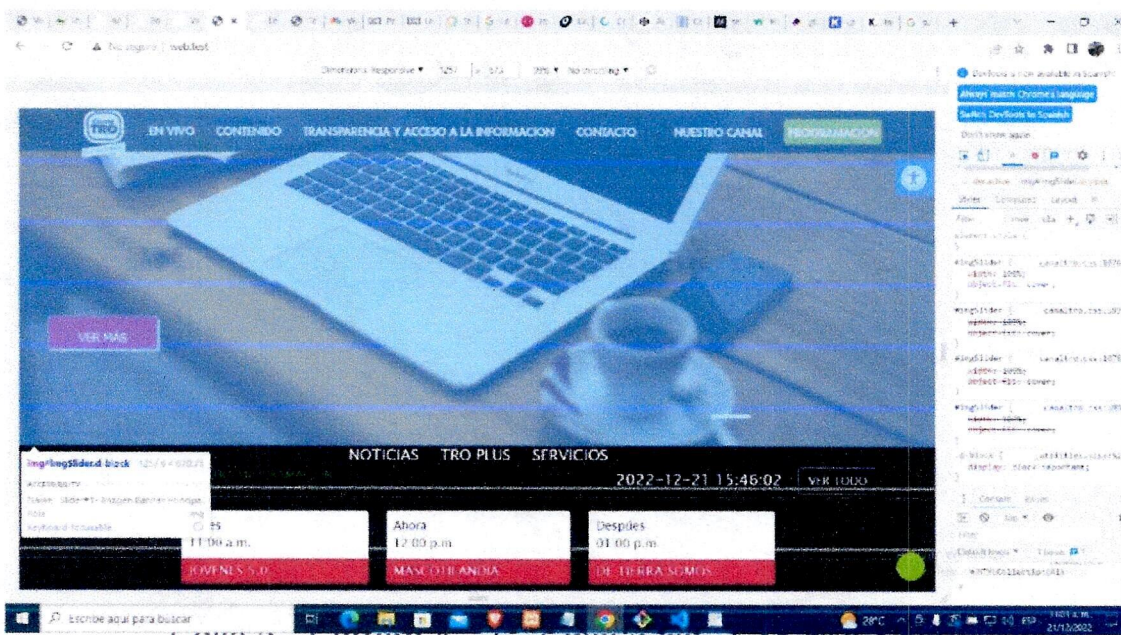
No seguro | web.test

Dimensions: Responsive ▾ 1257 x 573 28% ▾ No throttling ▾

DevTools is now available in Spanish!
Always match Chrome's language
Switch DevTools to Spanish
Don't show again

TRO

EN VIVO CONTENIDO TRANSPARENCIA Y ACCESO A LA INFORMACION CONTACTO NUESTRO CANAL PROGRAMACION

VER MÁS

NOTICIAS TRO PLUS SERVICIOS

img#imgSlider.d-block

2022-12-21 15:46:02 VER TODO

es
11:00 a.m.
JOVENES 5.0

Ahora
12:00 p.m.
MASCOTILANDIA

Despúes
01:00 p.m.
DE TIERRA SOMOS

Styles Computed Layout

#imgSlider { canaltro.css:1076
width: 100%;
object-fit: cover;
}

#imgSlider { canaltro.css:1076
width: 100%;
object-fit: cover;
}

#imgSlider { canaltro.css:1076
width: 100%;
object-fit: cover;
}

.d-block {
display: block !important;
}

Console Issues

Escribe aquí para buscar

28°C

21/12/2022